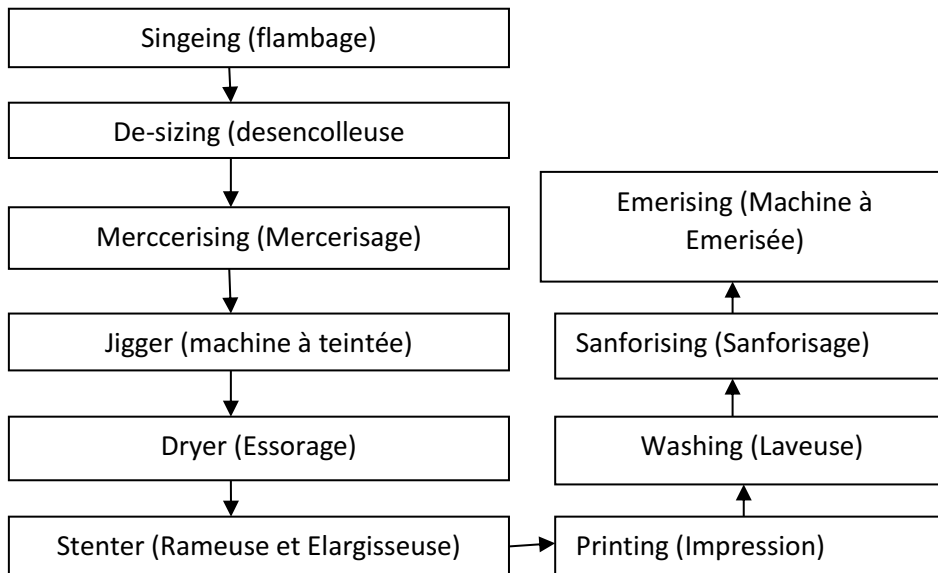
Singeing (flambage)

De-sizing (desencolleuse

Merccerising (Mercerisage)

Jigger (machine à teintée)

Dryer (Essorage)

Stenter (Rameuse et Elargisseuse)

Printing (Impression)

Washing (Laveuse)

Sanforising (Sanforisage)

Emerising (Machine à Emerisée)